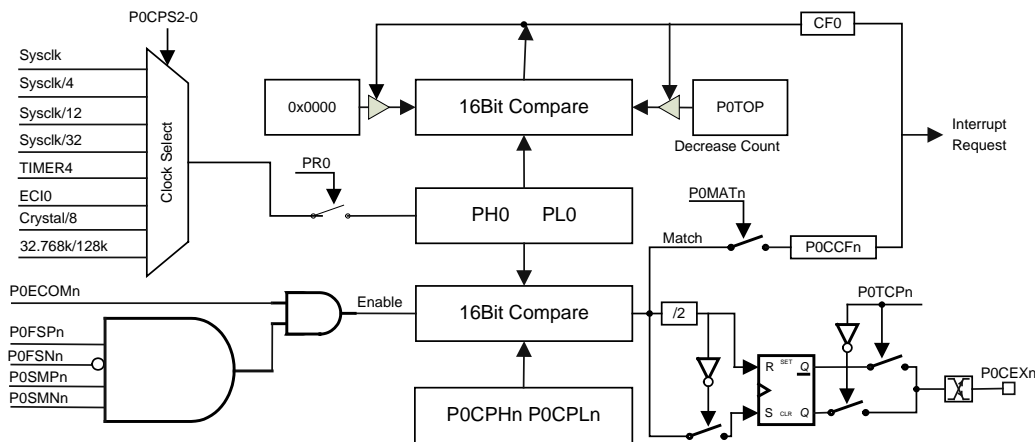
P0CPS2-0

Sysclk
Sysclk/4
Sysclk/12
Sysclk/32
TIMER4
ECI0
Crystal/8
32.768k/128k

Clock Select

CF0

0x0000
16Bit Compare
P0TOP
Decrease Count

Interrupt Request

PR0
PH0 PL0

P0MATn
Match
P0CCFn

P0ECOMn
Enable
16Bit Compare
/2
P0TCPn

P0FSPn
P0FSNn
P0SMPn
P0SMNn

R SET Q
S CLR Q

P0CEXn

P0CPHn P0CPLn